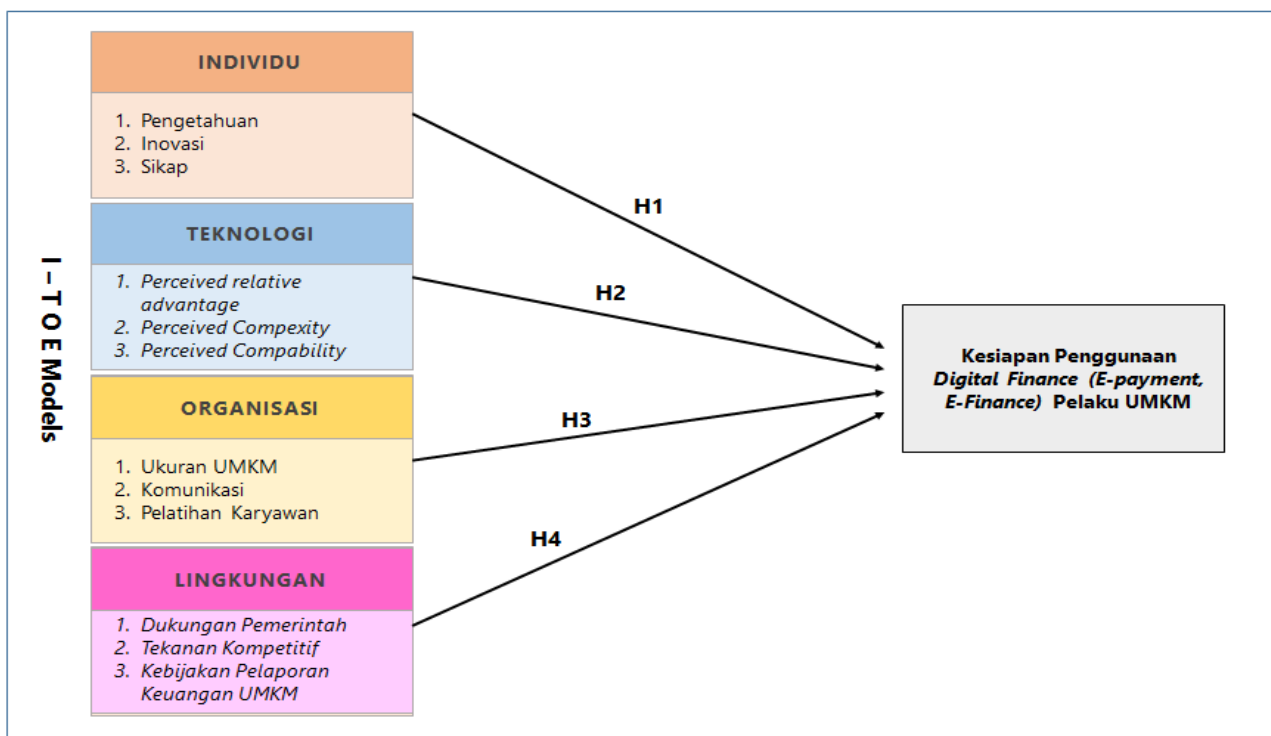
I – T O E Models

INDIVIDU

1. Pengetahuan
2. Inovasi
3. Sikap

TEKNOLOGI

1. Perceived relative advantage
2. Perceived Compexity
3. Perceived Compability

ORGANISASI

1. Ukuran UMKM
2. Komunikasi
3. Pelatihan Karyawan

LINGKUNGAN

1. Dukungan Pemerintah
2. Tekanan Kompetitif
3. Kebijakan Pelaporan Keuangan UMKM

H1

H2

H3

H4

Kesiapan Penggunaan Digital Finance (E-payment, E-Finance) Pelaku UMKM